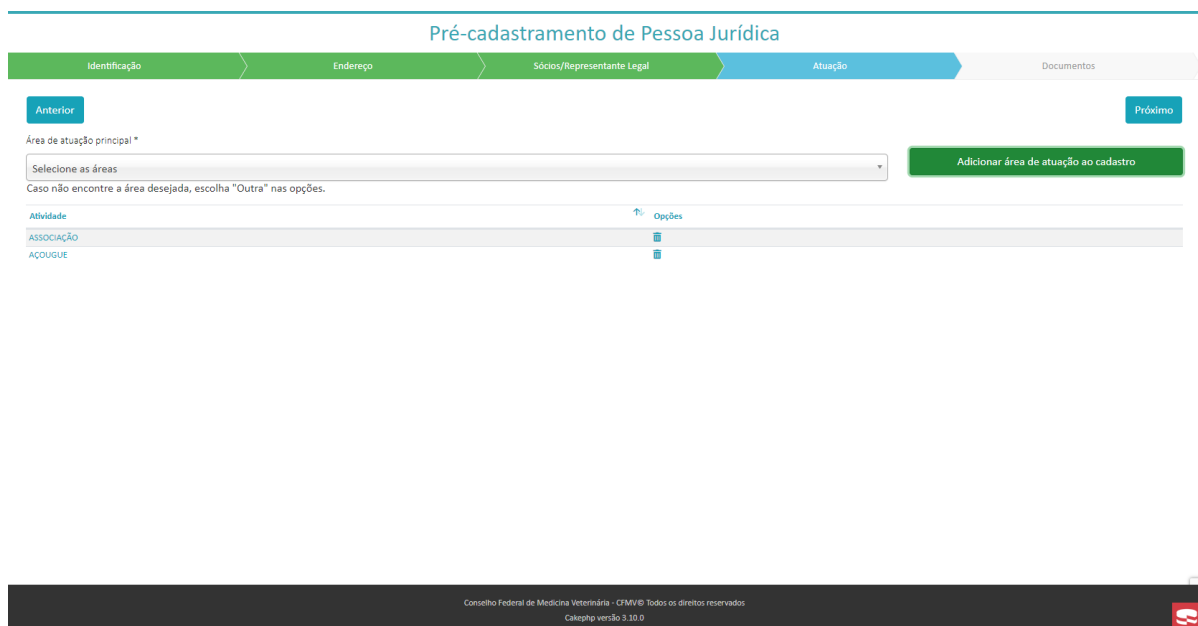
Pré-cadastramento de Pessoa Jurídica

Identificação
Endereço
Sócios/Representante Legal
Atuação
Documentos

Anterior

Próximo

Área de atuação principal *

Selecione as áreas

Adicionar área de atuação ao cadastro

Caso não encontre a área desejada, escolha "Outra" nas opções.

| Atividade | Opções |
|---|---|
| ASSOCIAÇÃO | |
| AÇOUGUE | |

Conselho Federal de Medicina Veterinária - CFMV© Todos os direitos reservados

Cakephp versão 3.10.0